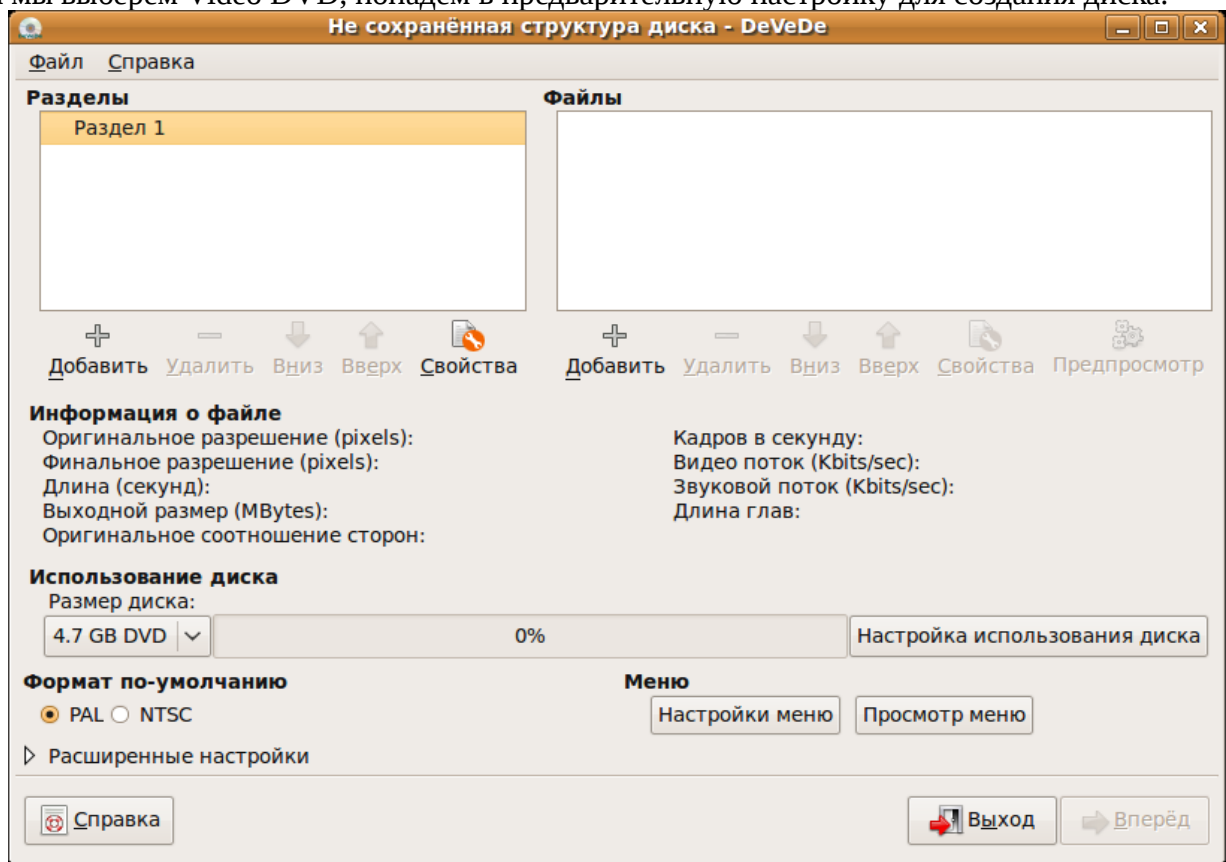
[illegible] мы выберем Video DVD, попадем в предварительную настройку для создания диска.

Не сохранённая структура диска - DeVeDe

Файл Справка

Разделы

Раздел 1

Добавить Удалить Вниз Вверх Свойства

Файлы

Добавить Удалить Вниз Вверх Свойства Предпросмотр

Информация о файле

Оригинальное разрешение (pixels):
Финальное разрешение (pixels):
Длина (секунд):
Выходной размер (MBytes):
Оригинальное соотношение сторон:

Кадров в секунду:
Видео поток (Kbits/sec):
Звуковой поток (Kbits/sec):
Длина глав:

Использование диска

Размер диска:

4.7 GB DVD

0%

Настройка использования диска

Формат по-умолчанию

PAL NTSC

Меню

Настройки меню

Просмотр меню

Расширенные настройки

Справка

Выход

Вперёд